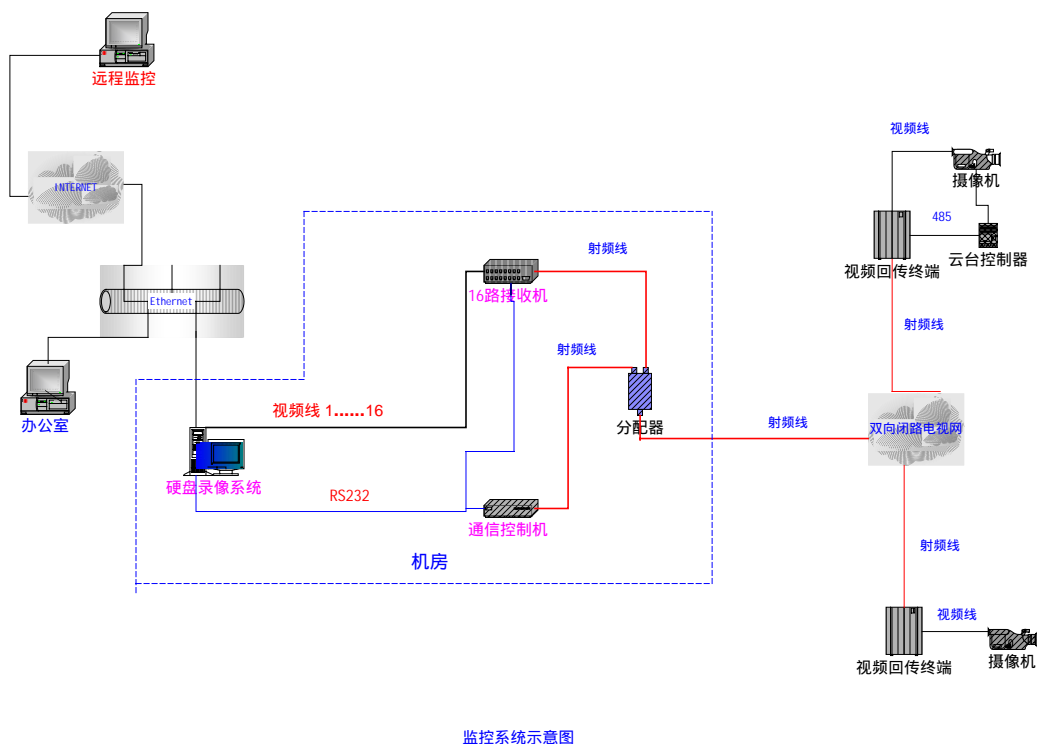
远程监控

INTERNET

Ethernet

办公室

视频线

摄像机

485

视频回传终端

云台控制器

射频线

16路接收机

射频线

射频线

视频线 1……16

分配器

射频线

双向闭路电视网

硬盘录像系统

RS232

通信控制机

射频线

机房

视频线

视频回传终端

摄像机

监控系统示意图